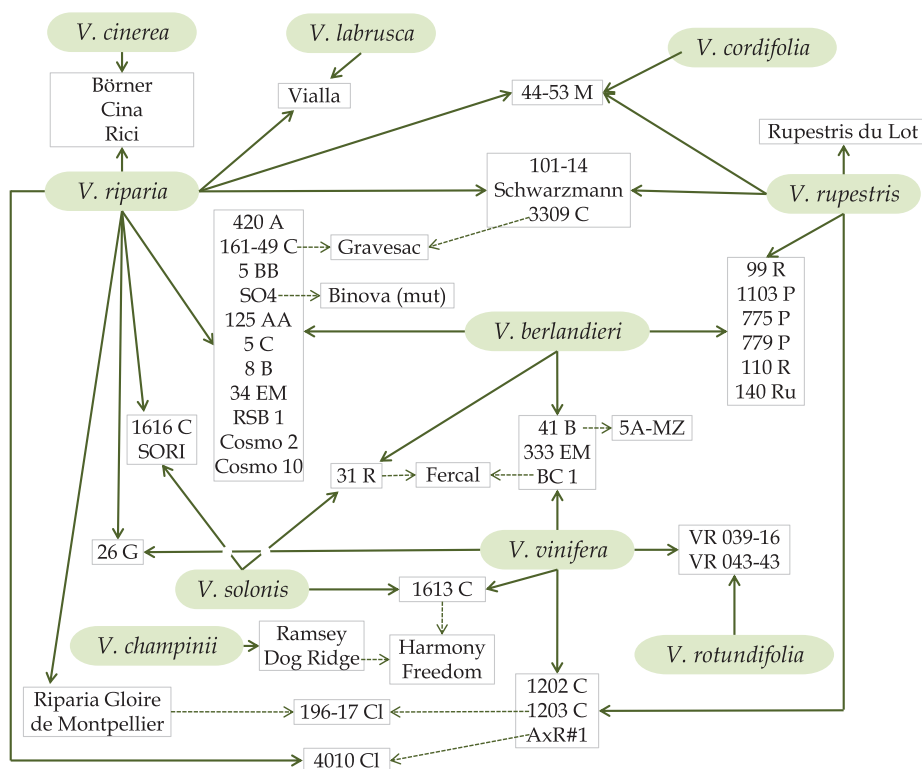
V. cinerea

V. labrusca

V. cordifolia

Börner
Cina
Rici

Vialla

44-53 M

Rupestris du Lot

V. riparia

101-14
Schwarzmann
3309 C

V. rupestris

420 A
161-49 C
5 BB
SO4
125 AA
5 C
8 B
34 EM
RSB 1
Cosmo 2
Cosmo 10

Gravesac

Binova (mut)

99 R
1103 P
775 P
779 P
110 R
140 Ru

V. berlandieri

1616 C
SORI

41 B
333 EM
BC 1

5A-MZ

31 R

Fercal

26 G

V. vinifera

VR 039-16
VR 043-43

V. solonis

1613 C

V. champinii

Ramsey
Dog Ridge

Harmony
Freedom

V. rotundifolia

Riparia Gloire de Montpellier

196-17 Cl

1202 C
1203 C
AxR#1

4010 Cl